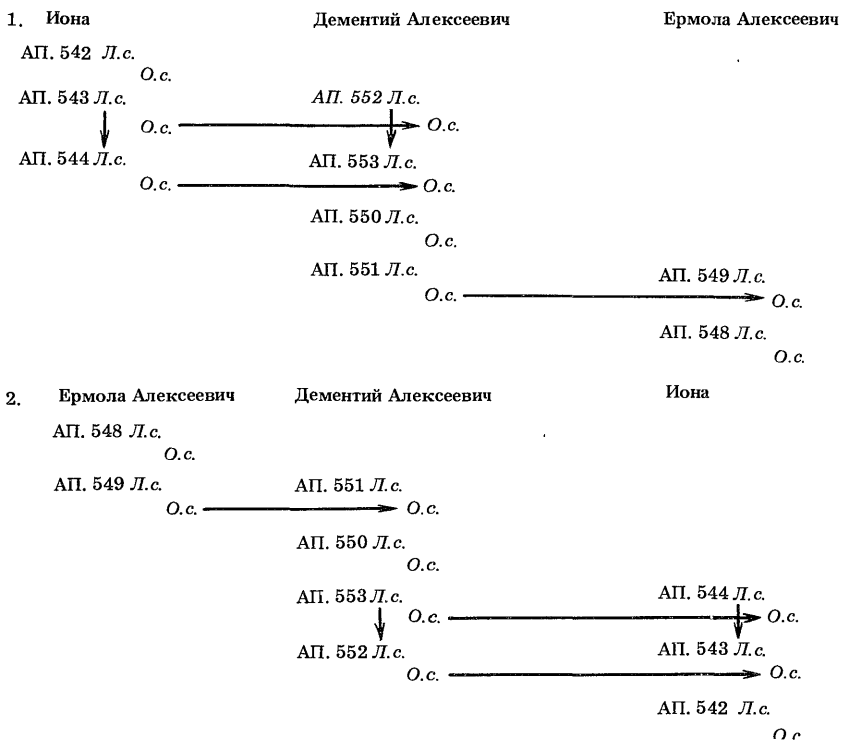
1. Иона

Дементий Алексеевич

Ермола Алексеевич

АП. 542 Л.с.
О.с.
АП. 543 Л.с.
О.с.
АП. 544 Л.с.
О.с.

АП. 552 Л.с.
О.с.
АП. 553 Л.с.
О.с.
АП. 550 Л.с.
О.с.
АП. 551 Л.с.
О.с.

АП. 549 Л.с.
О.с.
АП. 548 Л.с.
О.с.

2. Ермола Алексеевич

Дементий Алексеевич

Иона

АП. 548 Л.с.
О.с.
АП. 549 Л.с.
О.с.

АП. 551 Л.с.
О.с.
АП. 550 Л.с.
О.с.
АП. 553 Л.с.
О.с.
АП. 552 Л.с.
О.с.

АП. 544 Л.с.
О.с.
АП. 543 Л.с.
О.с.
АП. 542 Л.с.
О.с.